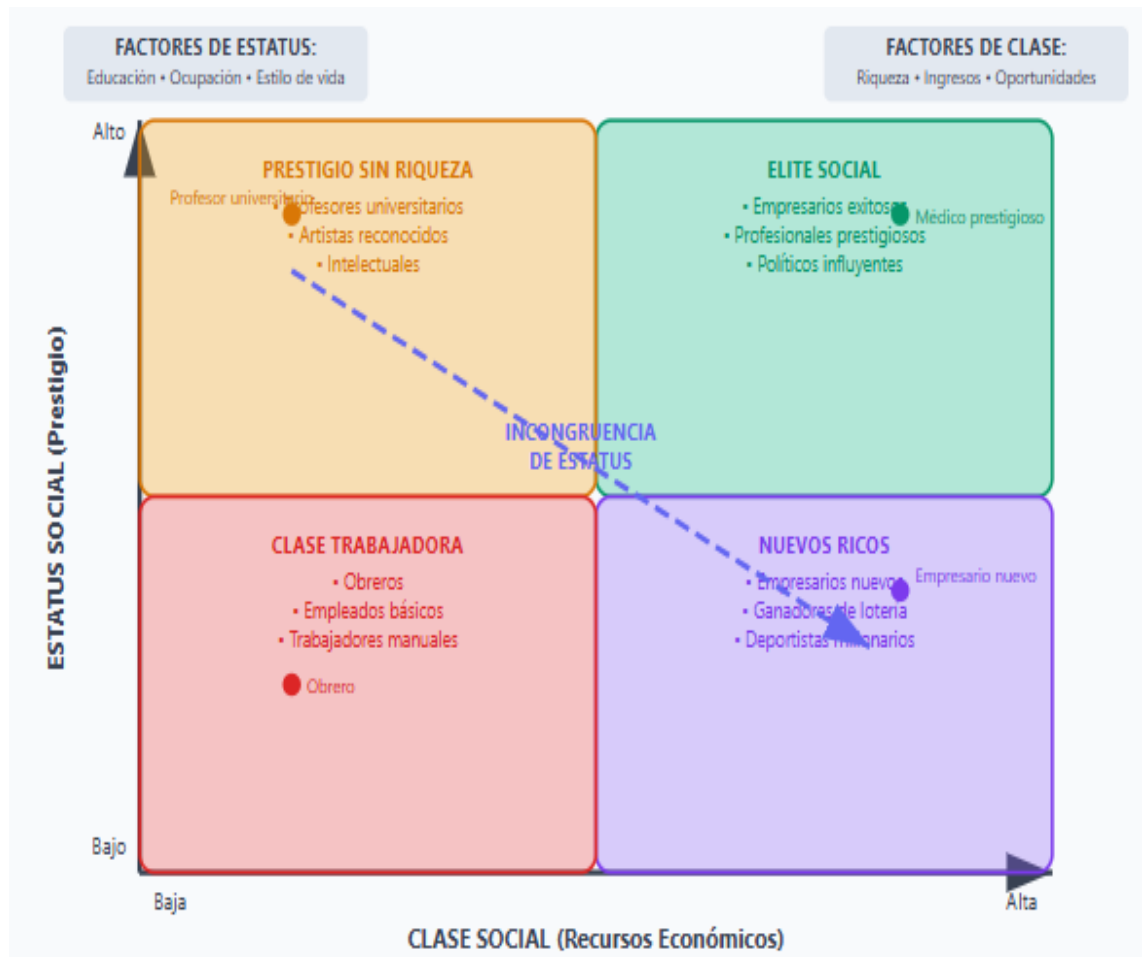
FACTORES DE ESTATUS:
Educación • Ocupación • Estilo de vida

FACTORES DE CLASE:
Riqueza • Ingresos • Oportunidades

Alto

PRESTIGIO SIN RIQUEZA
Profesor universitario
• Profesores universitarios
• Artistas reconocidos
• Intelectuales

ELITE SOCIAL
• Empresarios exitosos
Médico prestigioso
• Profesionales prestigiosos
• Políticos influyentes

INCONGRUENCIA DE ESTATUS

ESTATUS SOCIAL (Prestigio)

CLASE TRABAJADORA
• Obreros
• Empleados básicos
• Trabajadores manuales
Obrero

NUEVOS RICOS
• Empresarios nuevos
Empresario nuevo
• Ganadores de lotería
• Deportistas millonarios

Bajo

Baja

Alta

CLASE SOCIAL (Recursos Económicos)